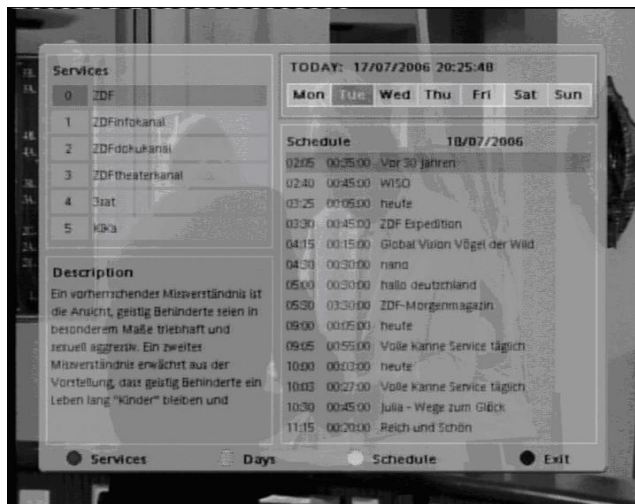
Services

| | |
|---|---|
| 0 | ZDF |
| 1 | ZDFinfokanal |
| 2 | ZDFdokukanal |
| 3 | ZDFtheaterkanal |
| 4 | 3sat |
| 5 | KiKa |

Description

Ein vorherrschendes Missverständnis ist die Ansicht, geistig Behinderte seien in besonderem Maße triebhaft und sexuell aggresiv. Ein zweites Missverständnis erwächst aus der Vorstellung, dass geistig Behinderte ein Leben lang "Kinder" bleiben und

TODAY: 17/07/2006 20:25:48

Mon Tue Wed Thu Fri Sat Sun

Schedule 18/07/2006

| | | |
|---|---|---|
| 02:05 | 00:35:00 | Vor 30 Jahren |
| 02:40 | 00:45:00 | WISO |
| 03:25 | 00:05:00 | heute |
| 03:30 | 00:45:00 | ZDF Expedition |
| 04:15 | 00:15:00 | Global Vision Vögel der Wild |
| 04:30 | 00:30:00 | nano |
| 05:00 | 00:30:00 | hallo deutschland |
| 05:30 | 03:30:00 | ZDF-Morgenmagazin |
| 09:00 | 00:05:00 | heute |
| 09:05 | 00:55:00 | Volle Kanne Service täglich |
| 10:00 | 00:03:00 | heute |
| 10:03 | 00:27:00 | Volle Kanne Service täglich |
| 10:30 | 00:45:00 | Julia - Wege zum Glück |
| 11:15 | 00:20:00 | Reich und Schön |

Services Days Schedule Exit